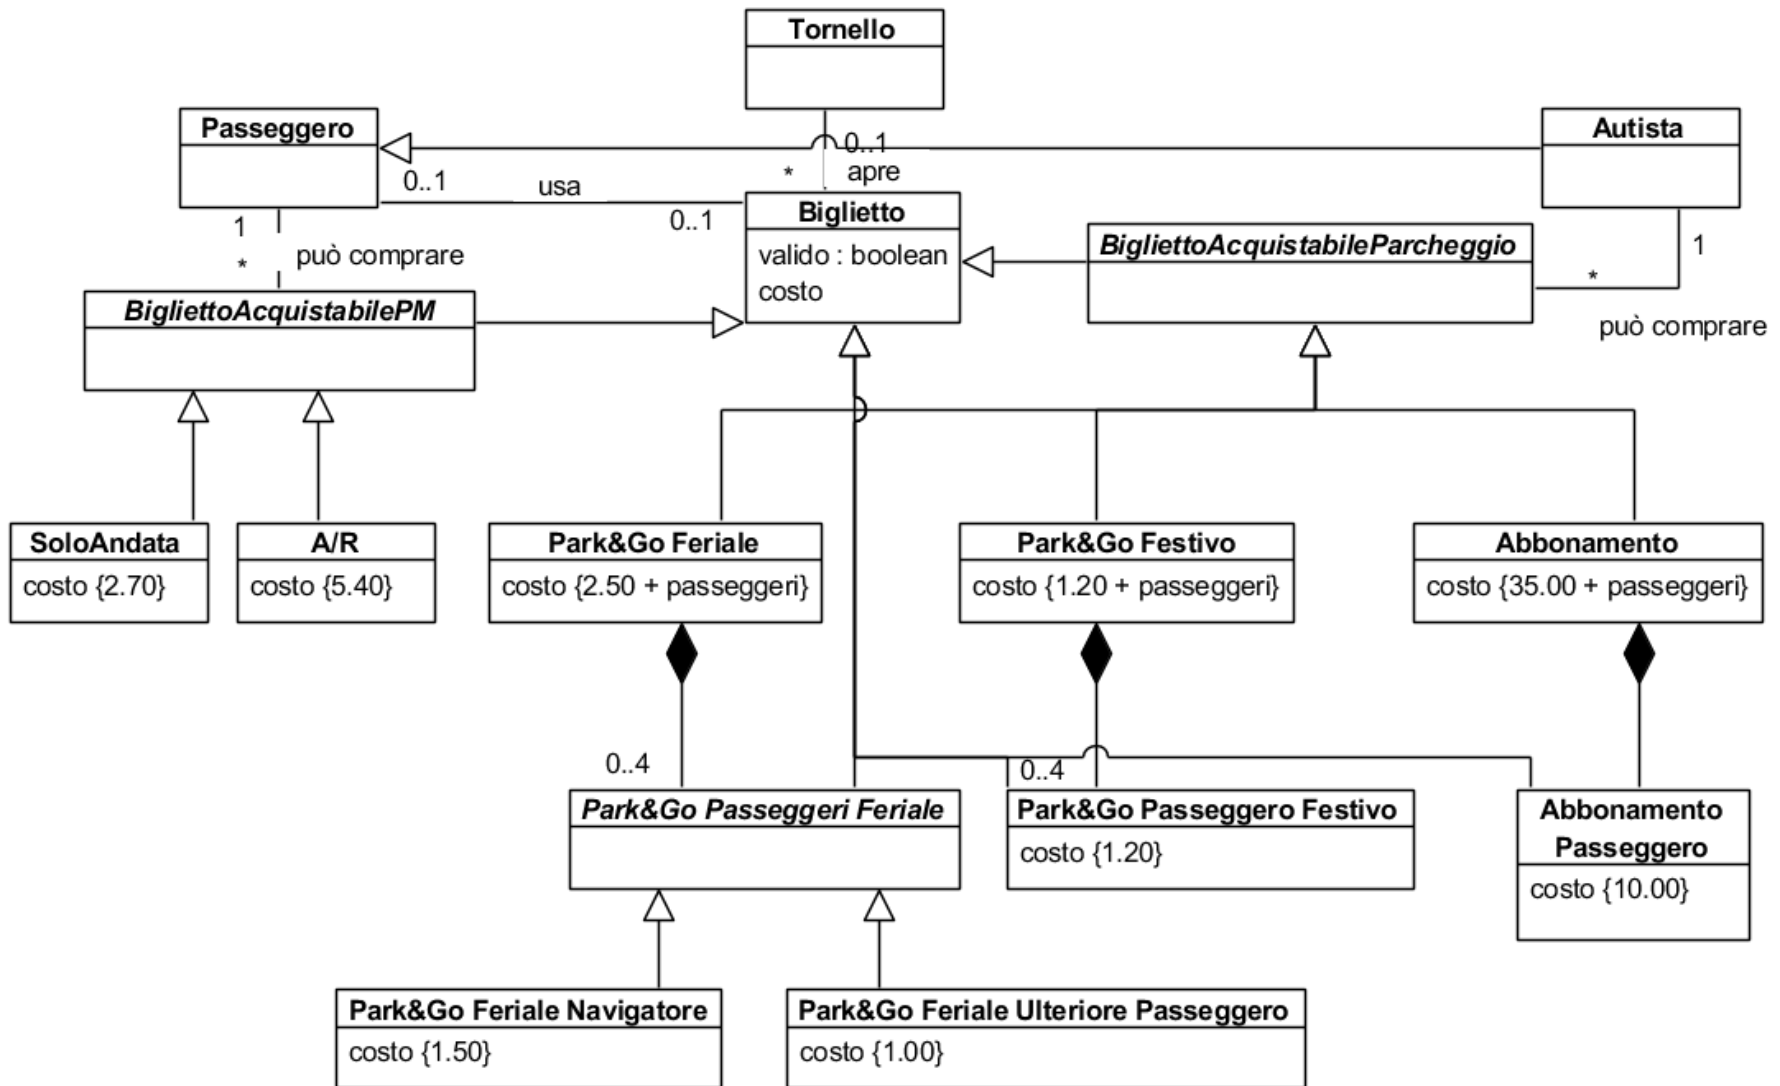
Tornello

Passeggero

Autista

0..1

\*

apre

0..1

usa

0..1

Biglietto

valido : boolean

costo

BigliettoAcquistabileParcheggio

1

\*

1

\*

può comprare

BigliettoAcquistabilePM

può comprare

SoloAndata

costo {2.70}

A/R

costo {5.40}

Park&Go Feriale

costo {2.50 + passeggeri}

Park&Go Festivo

costo {1.20 + passeggeri}

Abbonamento

costo {35.00 + passeggeri}

0..4

0..4

Park&Go Passeggeri Feriale

Park&Go Passeggero Festivo

costo {1.20}

Abbonamento Passeggero

costo {10.00}

Park&Go Feriale Navigatore

costo {1.50}

Park&Go Feriale Ulteriore Passeggero

costo {1.00}